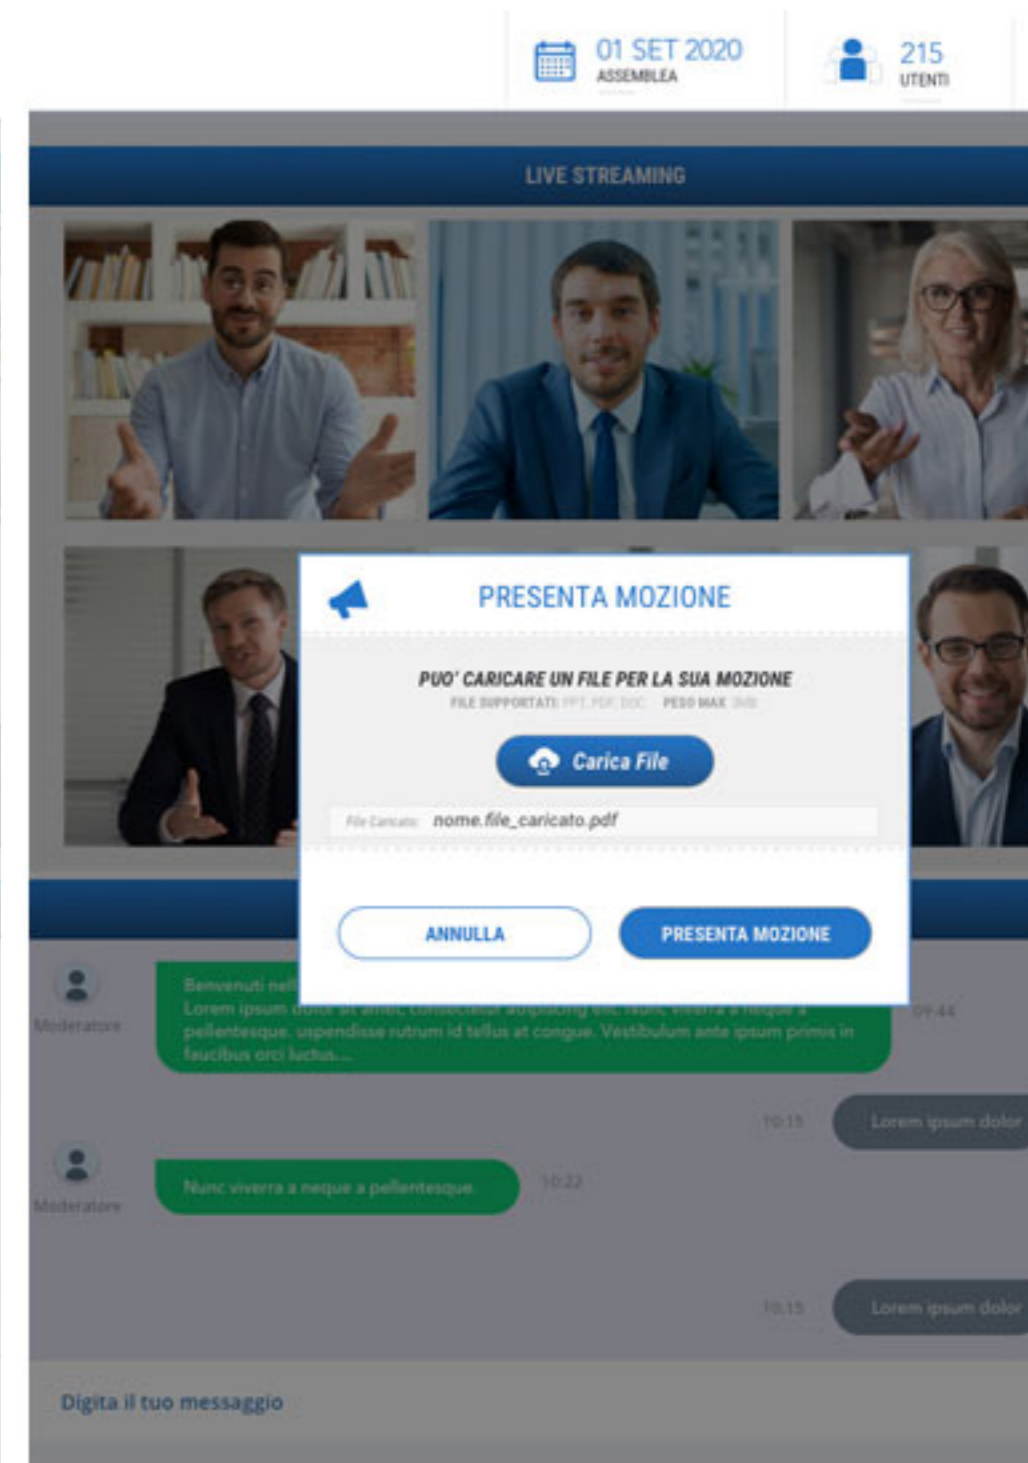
01 SET 2020
ASSEMBLEA

215
UTENTI

LIVE STREAMING

PRESENTA MOZIONE

PUO' CARICARE UN FILE PER LA SUA MOZIONE
FILE SUPPORTATI: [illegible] PESO MAX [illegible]

Carica File

File Caricato: nome.file_caricato.pdf

ANNULLA

PRESENTA MOZIONE

Moderatore

Benvenuti nel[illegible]
Lorem ipsum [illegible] pellentesque. uspendisse rutrum id tellus at congue. Vestibulum ante ipsum primis in faucibus orci luctus...

09:44

10:15

Lorem ipsum dolor

Moderatore

Nunc viverra a neque a pellentesque.

10:22

10:15

Lorem ipsum dolor

Digita il tuo messaggio